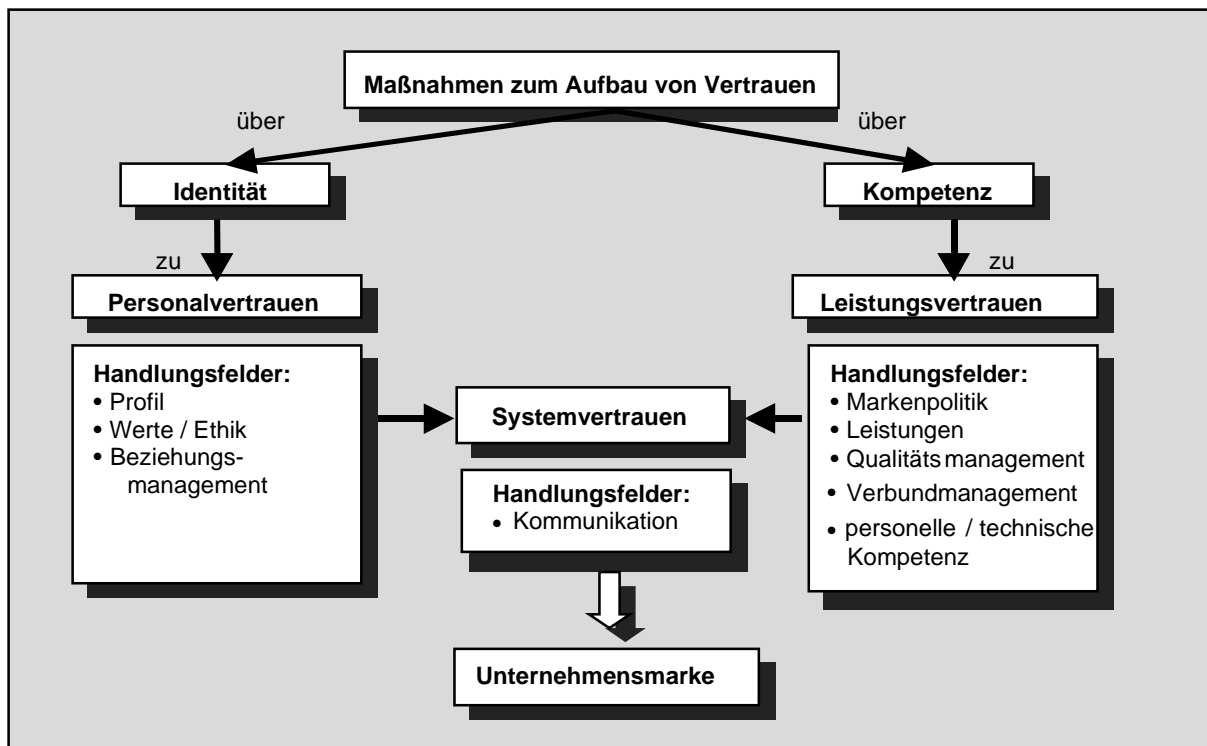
Maßnahmen zum Aufbau von Vertrauen

über

über

Identität

Kompetenz

zu

zu

Personalvertrauen

Leistungsvertrauen

Handlungsfelder:
• Profil
• Werte / Ethik
• Beziehungsmanagement

Systemvertrauen

Handlungsfelder:
• Markenpolitik
• Leistungen
• Qualitäts management
• Verbundmanagement
• personelle / technische Kompetenz

Handlungsfelder:
• Kommunikation

Unternehmensmarke